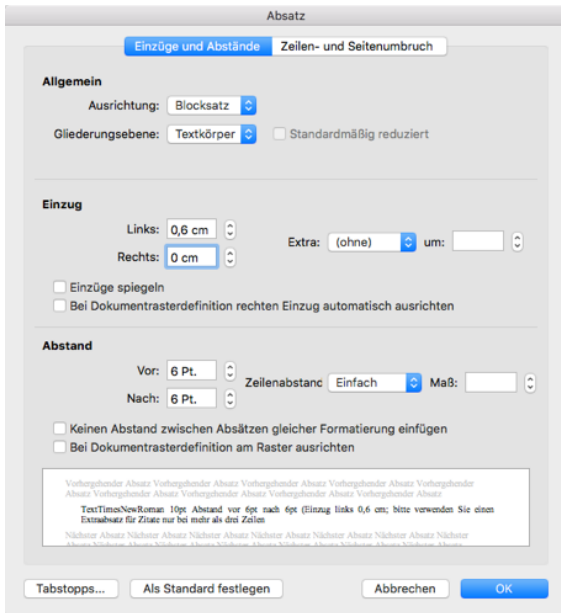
Absatz

Einzüge und Abstände | Zeilen- und Seitenumbruch

Allgemein

Ausrichtung: Blocksatz

Gliederungsebene: Textkörper

Standardmäßig reduziert

Einzug

Links: 0,6 cm

Rechts: 0 cm

Extra: (ohne) um:

Einzüge spiegeln

Bei Dokumentrasterdefinition rechten Einzug automatisch ausrichten

Abstand

Vor: 6 Pt.

Nach: 6 Pt.

Zeilenabstand Einfach Maß:

Keinen Abstand zwischen Absätzen gleicher Formatierung einfügen

Bei Dokumentrasterdefinition am Raster ausrichten

Vorhergehender Absatz Vorhergehender Absatz Vorhergehender Absatz Vorhergehender Absatz Vorhergehender Absatz Vorhergehender Absatz Vorhergehender Absatz Vorhergehender Absatz Vorhergehender Absatz

TextTimesNewRoman 10pt Abstand vor 6pt nach 6pt (Einzug links 0,6 cm; bitte verwenden Sie einen Extraabsatz für Zitate nur bei mehr als drei Zeilen

Nächster Absatz Nächster Absatz Nächster Absatz Nächster Absatz Nächster Absatz Nächster Absatz Nächster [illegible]

Tabstopps... Als Standard festlegen Abbrechen OK